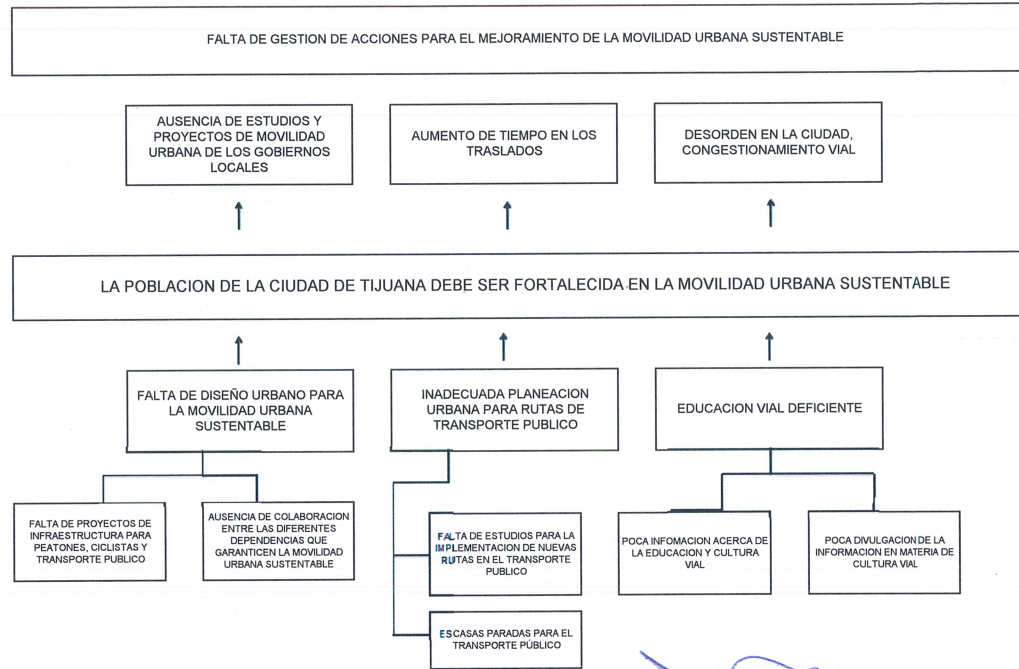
FALTA DE GESTION DE ACCIONES PARA EL MEJORAMIENTO DE LA MOVILIDAD URBANA SUSTENTABLE

AUSENCIA DE ESTUDIOS Y PROYECTOS DE MOVILIDAD URBANA DE LOS GOBIERNOS LOCALES

AUMENTO DE TIEMPO EN LOS TRASLADOS

DESORDEN EN LA CIUDAD, CONGESTIONAMIENTO VIAL

LA POBLACION DE LA CIUDAD DE TIJUANA DEBE SER FORTALECIDA EN LA MOVILIDAD URBANA SUSTENTABLE

FALTA DE DISEÑO URBANO PARA LA MOVILIDAD URBANA SUSTENTABLE

INADECUADA PLANEACION URBANA PARA RUTAS DE TRANSPORTE PUBLICO

EDUCACION VIAL DEFICIENTE

FALTA DE PROYECTOS DE INFRAESTRUCTURA PARA PEATONES, CICLISTAS Y TRANSPORTE PUBLICO

AUSENCIA DE COLABORACION ENTRE LAS DIFERENTES DEPENDENCIAS QUE GARANTICEN LA MOVILIDAD URBANA SUSTENTABLE

FALTA DE ESTUDIOS PARA LA IMPLEMENTACION DE NUEVAS RUTAS EN EL TRANSPORTE PUBLICO

ESCASAS PARADAS PARA EL TRANSPORTE PUBLICO

POCA INFOMACION ACERCA DE LA EDUCACION Y CULTURA VIAL

POCA DIVULGACION DE LA INFORMACION EN MATERIA DE CULTURA VIAL